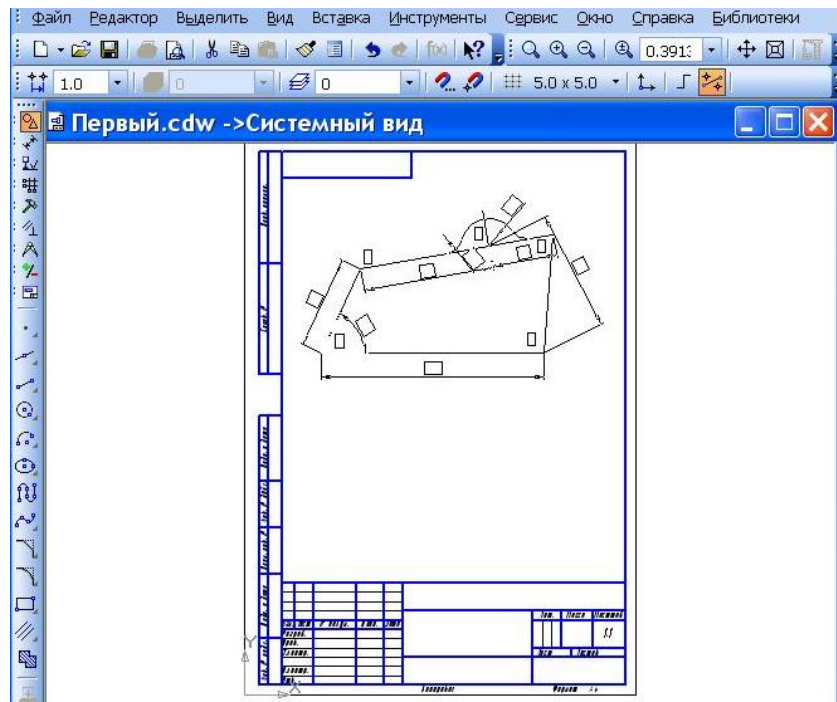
Файл Редактор Выделить Вид Вставка Инструменты Сервис Окно Справка Библиотеки

0.3913

1.0 0 0 5.0 x 5.0

Первый.cdw ->Системный вид

Перв. примен.

Справ. №

Подп. и дата

Инв. № дубл.

Взам. инв. №

Подп. и дата

Инв. № подл.

Изм. Лист № докум. Подп. Дата

Разраб.

Пров.

Т.контр.

Н.контр.

Утв.

Лит. Масса Масштаб

1:1

Лист Листов

Копировал

Формат А4